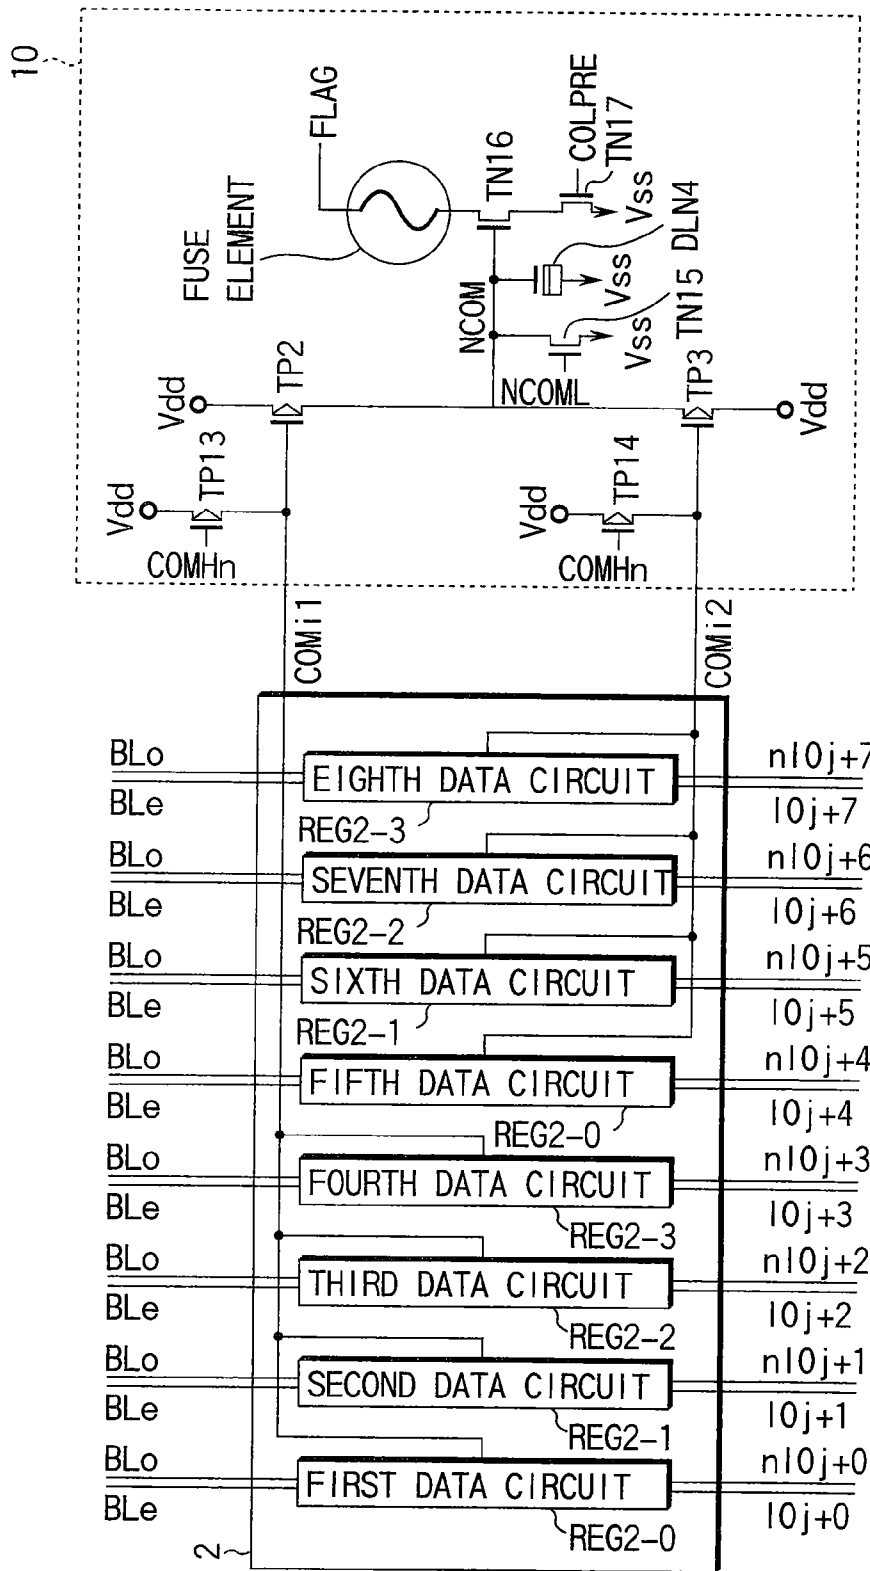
10

FLAG

COLPRE
TN17

TN16

FUSE
ELEMENT

Vss
DLN4

Vss
TN15

NCOM

Vss

Vdd
TP2

NCOML

TP3
Vdd

Vdd
TP13

Vdd
TP14

COMHn

COMHn

COMi1

COMi2

BLo
BLe
EIGHTH DATA CIRCUIT
REG2-3
nIOj+7
IOj+7

BLo
BLe
SEVENTH DATA CIRCUIT
REG2-2
nIOj+6
IOj+6

BLo
BLe
SIXTH DATA CIRCUIT
REG2-1
nIOj+5
IOj+5

BLo
BLe
FIFTH DATA CIRCUIT
REG2-0
nIOj+4
IOj+4

BLo
BLe
FOURTH DATA CIRCUIT
REG2-3
nIOj+3
IOj+3

BLo
BLe
THIRD DATA CIRCUIT
REG2-2
nIOj+2
IOj+2

BLo
BLe
SECOND DATA CIRCUIT
REG2-1
nIOj+1
IOj+1

BLo
BLe
FIRST DATA CIRCUIT
REG2-0
nIOj+0
IOj+0

2